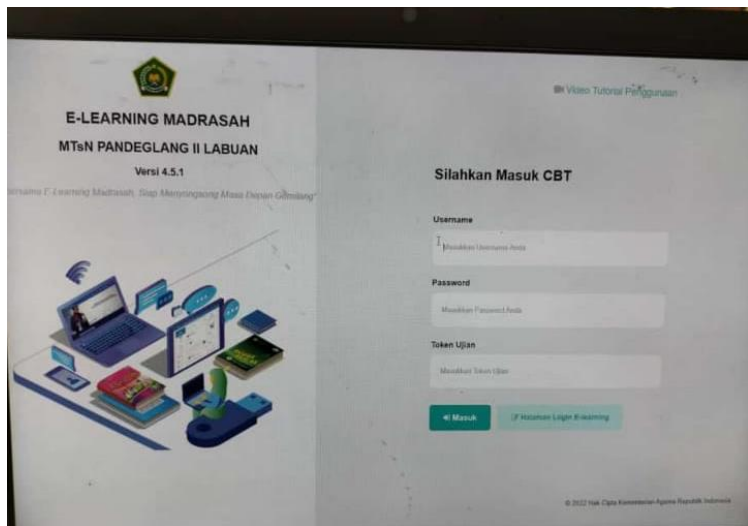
E-LEARNING MADRASAH

MTsN PANDEGLANG II LABUAN

Versi 4.5.1

"Bersama E-Learning Madrasah, Siap Menyongsong Masa Depan Gemilang"

Video Tutorial Penggunaan

Silahkan Masuk CBT

Username

Masukkan Username Anda

Password

Masukkan Password Anda

Token Ujian

Masukkan Token Ujian

Masuk

Halaman Login E-learning

© 2022 Hak Cipta Kementerian Agama Republik Indonesia